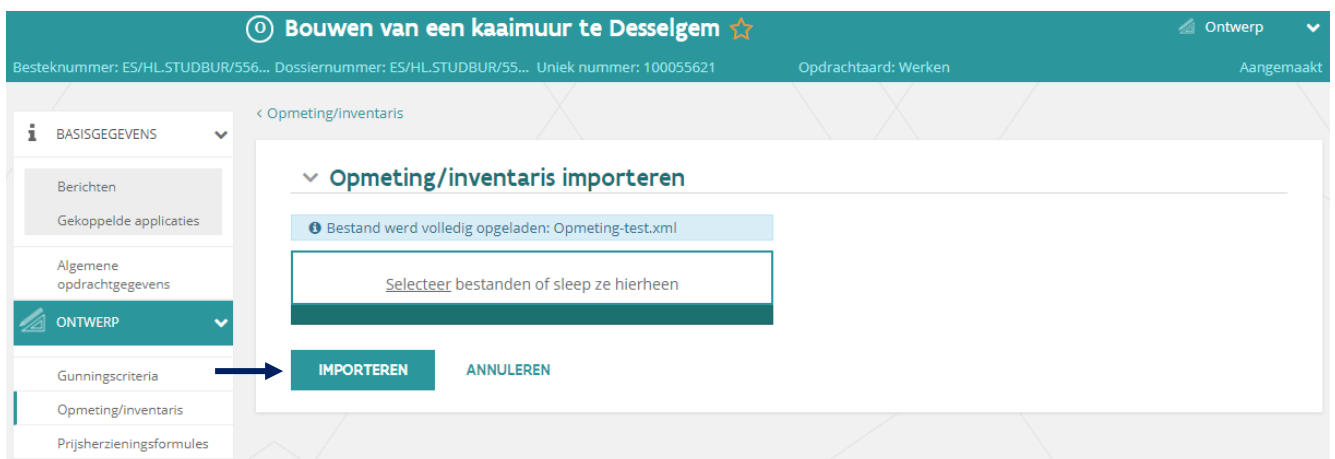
O Bouwen van een kaaimuur te Desselgem ☆

Ontwerp

Besteknummer: ES/HL.STUDBUR/556... Dossiernummer: ES/HL.STUDBUR/55... Uniek nummer: 100055621 Opdrachtaard: Werken Aangemaakt

BASISGEGEVENS

Berichten

Gekoppelde applicaties

Algemene opdrachtgegevens

ONTWERP

Gunningscriteria

Opmeting/inventaris

Prijsherzieningsformules

‹ Opmeting/inventaris

Opmeting/inventaris importeren

Bestand werd volledig opgeladen: Opmeting-test.xml

Selecteer bestanden of sleep ze hierheen

IMPORTEREN

ANNULEREN